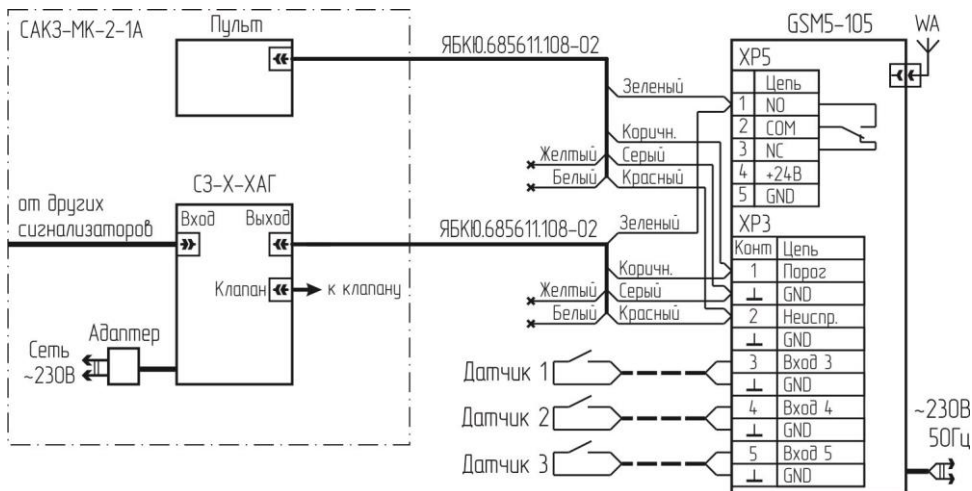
САКЗ-МК-2-1А

Пульт

СЗ-Х-ХАГ

от других сигнализаторов

Вход

Выход

Клапан

к клапану

Адаптер

Сеть ~230В

ЯБКЮ.685611.108-02

Зеленый

Коричн.

Желтый

Серый

Белый

Красный

ЯБКЮ.685611.108-02

Зеленый

Коричн.

Желтый

Серый

Белый

Красный

Датчик 1

Датчик 2

Датчик 3

GSM5-105

WA

XP5

| | Цепь |
|---|---|
| 1 | NO |
| 2 | COM |
| 3 | NC |
| 4 | +24В |
| 5 | GND |

XP3

| Конт | Цепь |
|---|---|
| 1 | Порог |
| ⊥ | GND |
| 2 | Неиспр. |
| ⊥ | GND |
| 3 | Вход 3 |
| ⊥ | GND |
| 4 | Вход 4 |
| ⊥ | GND |
| 5 | Вход 5 |
| ⊥ | GND |

~230В 50Гц